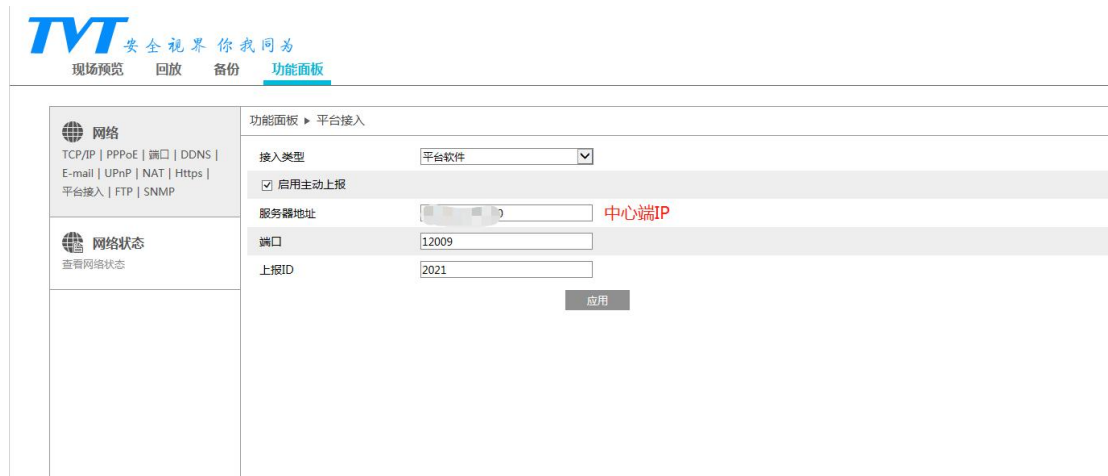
TVT 安全视界 你我同为

现场预览 回放 备份 功能面板

网络
TCP/IP | PPPoE | 端口 | DDNS | E-mail | UPnP | NAT | Https | 平台接入 | FTP | SNMP

网络状态
查看网络状态

功能面板 ▸ 平台接入

接入类型 平台软件

☑ 启用主动上报

服务器地址 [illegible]0 中心端IP

端口 12009

上报ID 2021

应用